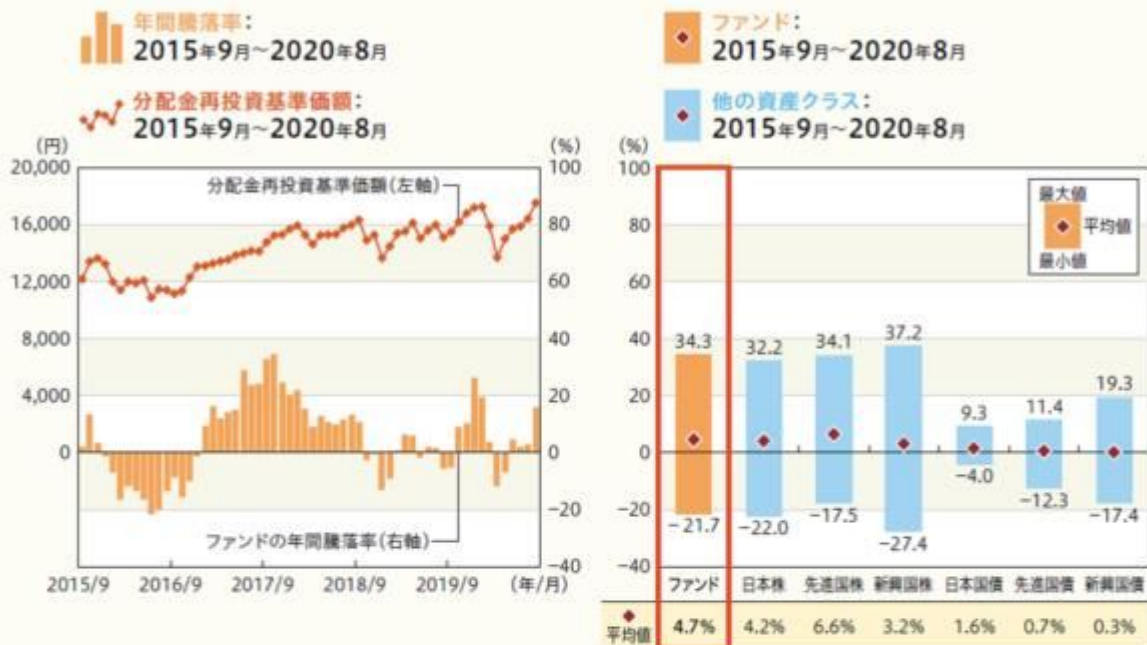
年間騰落率：
2015年9月~2020年8月

分配金再投資基準価額：
2015年9月~2020年8月

ファンド：
2015年9月~2020年8月

他の資産クラス：
2015年9月~2020年8月

(円)
20,000
16,000
12,000
8,000
4,000
0

(%)
100
80
60
40
20
0
−20
−40

分配金再投資基準価額(左軸)

ファンドの年間騰落率(右軸)

2015/9 2016/9 2017/9 2018/9 2019/9 (年/月)

(%)
100
80
60
40
20
0
−20
−40

最大値
平均値
最小値

| | ファンド | 日本株 | 先進国株 | 新興国株 | 日本国債 | 先進国債 | 新興国債 |
|---|---|---|---|---|---|---|---|
| 最大値 | 34.3 | 32.2 | 34.1 | 37.2 | 9.3 | 11.4 | 19.3 |
| 最小値 | −21.7 | −22.0 | −17.5 | −27.4 | −4.0 | −12.3 | −17.4 |
| 平均値 | 4.7% | 4.2% | 6.6% | 3.2% | 1.6% | 0.7% | 0.3% |